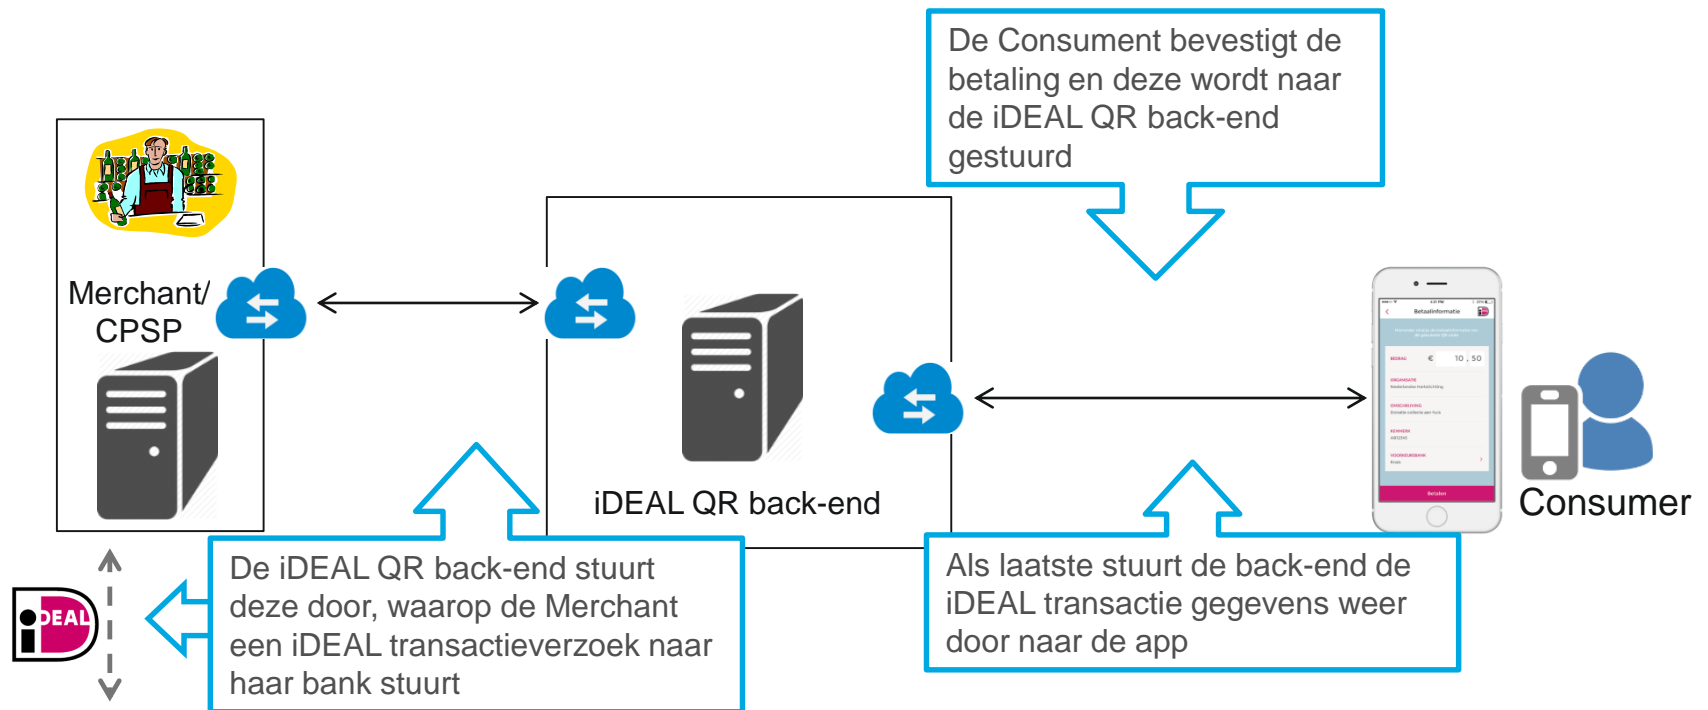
De Consument bevestigt de betaling en deze wordt naar de iDEAL QR back-end gestuurd

Merchant/ CPSP

iDEAL QR back-end

Consumer

iDEAL

De iDEAL QR back-end stuurt deze door, waarop de Merchant een iDEAL transactieverzoek naar haar bank stuurt

Als laatste stuurt de back-end de iDEAL transactie gegevens weer door naar de app